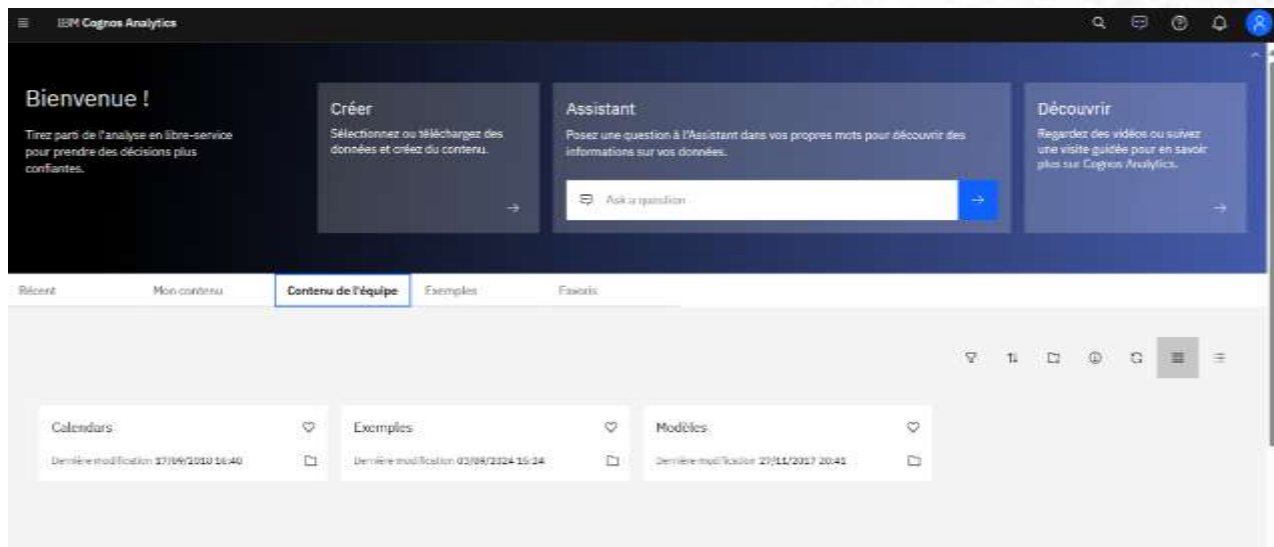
IBM Cognos Analytics

Bienvenue !

Tirez parti de l'analyse en libre-service pour prendre des décisions plus confiantes.

Créer

Sélectionnez ou téléchargez des données et créez du contenu.

→

Assistant

Posez une question à l'Assistant dans vos propres mots pour découvrir des informations sur vos données.

Ask a question

→

Découvrir

Regardez des vidéos ou suivez une visite guidée pour en savoir plus sur Cognos Analytics.

→

Récent

Mon contenu

Contenu de l'équipe

Exemples

Favoris

Calendars

Dernière modification 17/09/2018 16:40

Exemples

Dernière modification 03/09/2024 15:24

Modèles

Dernière modification 27/11/2017 20:41